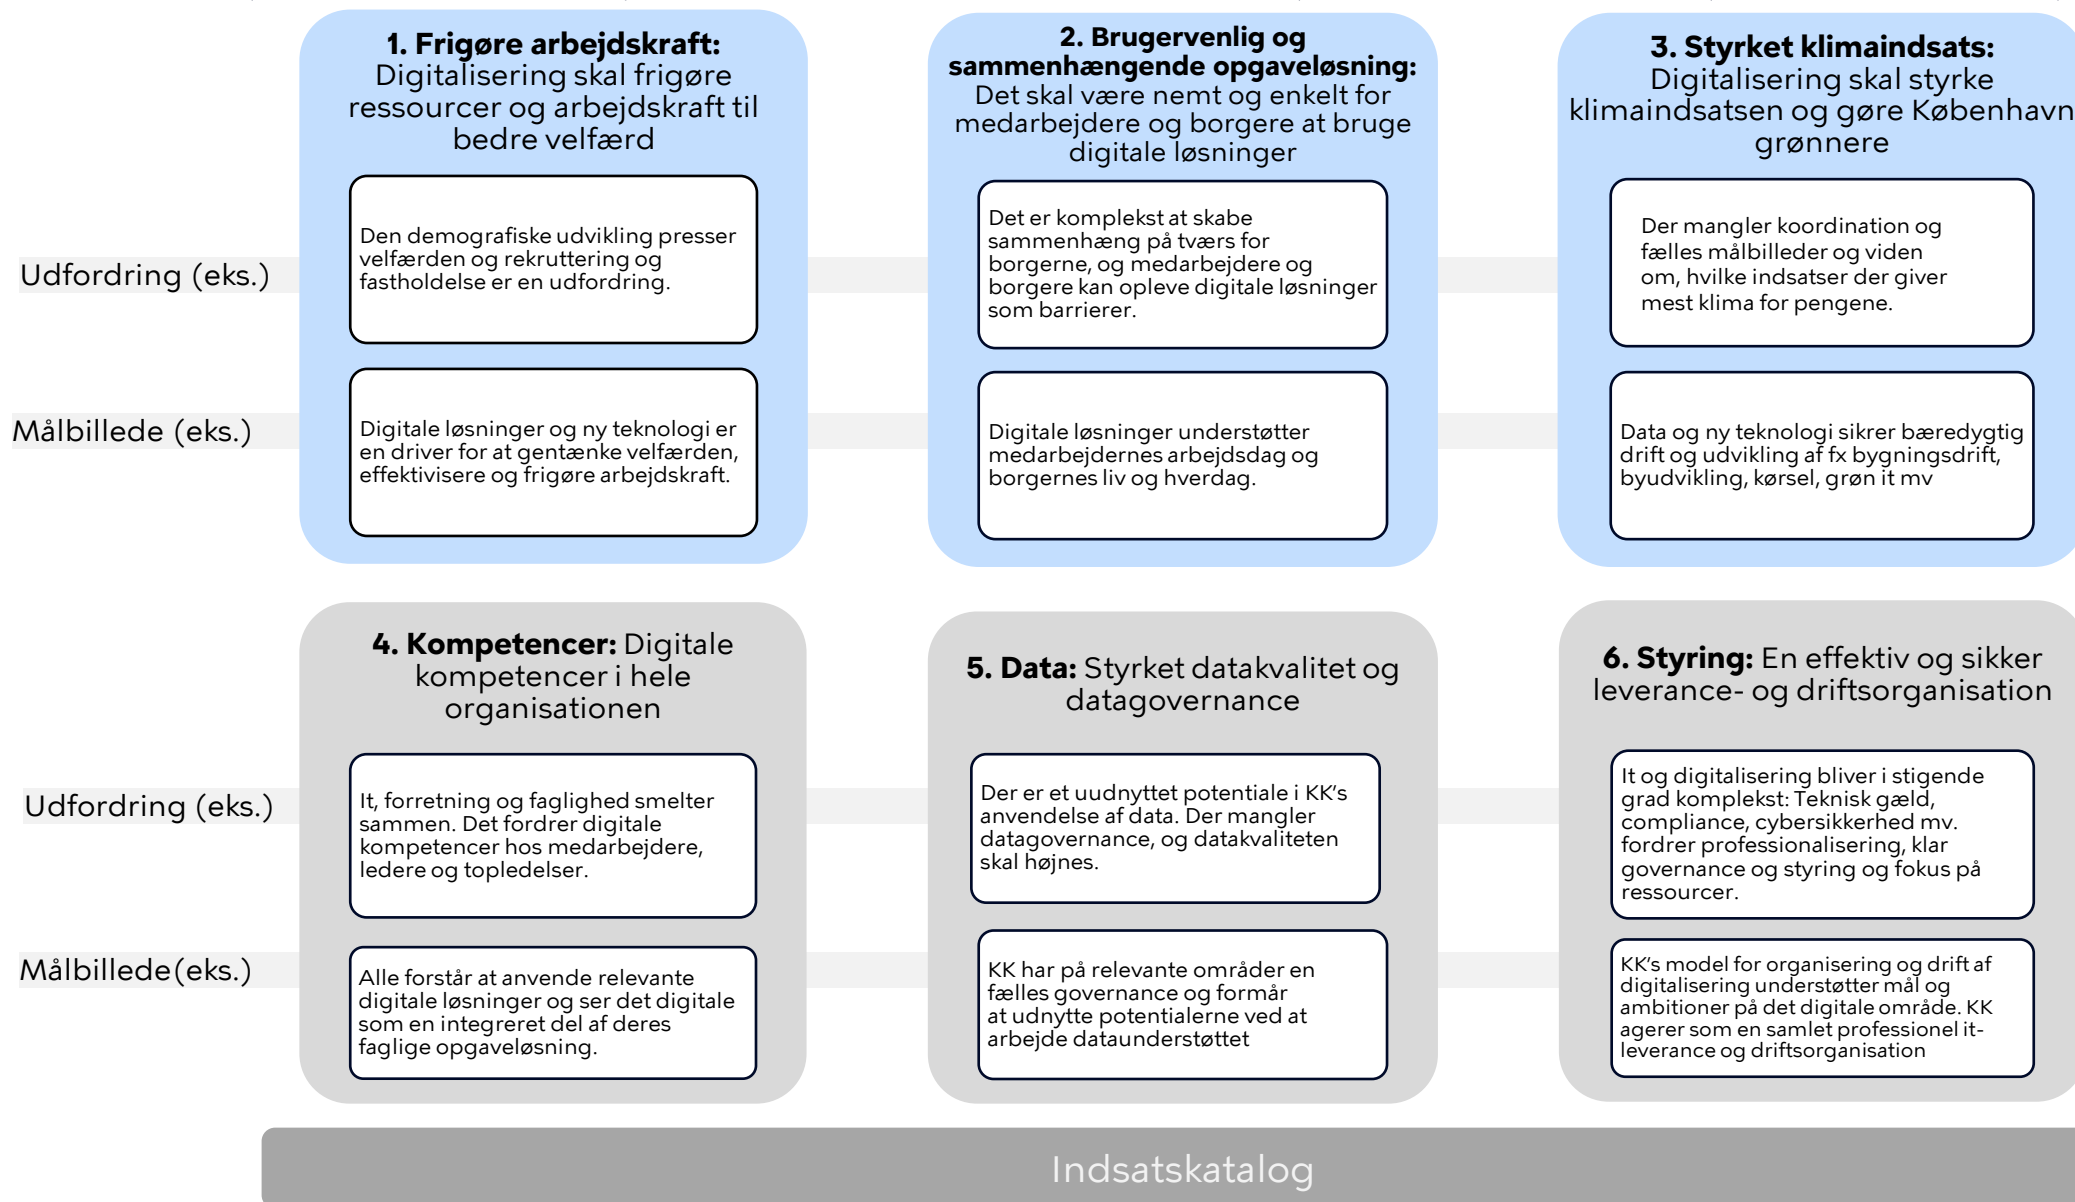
**1. Frigøre arbejdskraft:** Digitalisering skal frigøre ressourcer og arbejdskraft til bedre velfærd

Den demografiske udvikling presser velfærden og rekruttering og fastholdelse er en udfordring.

Digitale løsninger og ny teknologi er en driver for at gentænke velfærden, effektivisere og frigøre arbejdskraft.

**2. Brugervenlig og sammenhængende opgaveløsning:** Det skal være nemt og enkelt for medarbejdere og borgere at bruge digitale løsninger

Det er komplekst at skabe sammenhæng på tværs for borgerne, og medarbejdere og borgere kan opleve digitale løsninger som barrierer.

Digitale løsninger understøtter medarbejdernes arbejdsdag og borgernes liv og hverdag.

**3. Styrket klimaindsats:** Digitalisering skal styrke klimaindsatsen og gøre København grønnere

Der mangler koordination og fælles målbilleder og viden om, hvilke indsatser der giver mest klima for pengene.

Data og ny teknologi sikrer bæredygtig drift og udvikling af fx bygningsdrift, byudvikling, kørsel, grøn it mv

Udfordring (eks.)

Målbillede (eks.)

**4. Kompetencer:** Digitale kompetencer i hele organisationen

It, forretning og faglighed smelter sammen. Det fordrer digitale kompetencer hos medarbejdere, ledere og topledelser.

Alle forstår at anvende relevante digitale løsninger og ser det digitale som en integreret del af deres faglige opgaveløsning.

**5. Data:** Styrket datakvalitet og datagovernance

Der er et uudnyttet potentiale i KK's anvendelse af data. Der mangler datagovernance, og datakvaliteten skal højnes.

KK har på relevante områder en fælles governance og formår at udnytte potentialerne ved at arbejde dataunderstøttet

**6. Styring:** En effektiv og sikker leverance- og driftsorganisation

It og digitalisering bliver i stigende grad komplekst: Teknisk gæld, compliance, cybersikkerhed mv. fordrer professionalisering, klar governance og styring og fokus på ressourcer.

KK's model for organisering og drift af digitalisering understøtter mål og ambitioner på det digitale område. KK agerer som en samlet professionel it-leverance og driftsorganisation

Udfordring (eks.)

Målbillede(eks.)

Indsatskatalog